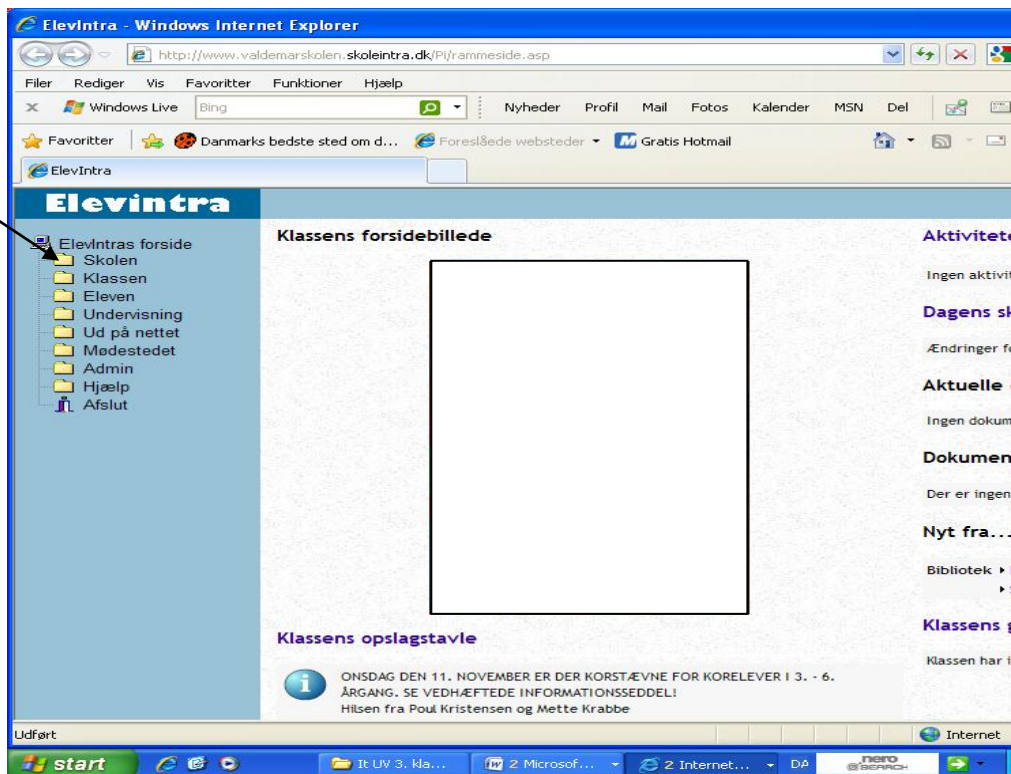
ElevIntra - Windows Internet Explorer

http://www.valdemarskolen.skoleintra.dk/Pi/rammeside.asp

Filer Rediger Vis Favoritter Funktioner Hjælp

Windows Live Bing Nyheder Profil Mail Fotos Kalender MSN Del

Favoritter Danmarks bedste sted om d... Foreslåede websteder Gratis Hotmail

ElevIntra

Elevintra

ElevIntras forside
Skolen
Klassen
Eleven
Undervisning
Ud på nettet
Mødestedet
Admin
Hjælp
Afslut

Klassens forsidebillede

Klassens opslagstavle

ONSDAG DEN 11. NOVEMBER ER DER KORSTÆVNE FOR KORELEVER I 3. - 6. ÅRGANG. SE VEDHÆFTEDE INFORMATIONSSEDDEL!
Hilsen fra Poul Kristensen og Mette Krabbe

Aktivitete

Ingen aktivit

Dagens sk

Ændringer fo

Aktuelle

Ingen dokum

Dokumen

Der er ingen

Nyt fra...

Bibliotek

Klassens g

Klassen har i

Udført

Internet

start

It UV 3. kla...

2 Microsof...

2 Internet...

DA

nero SEARCH